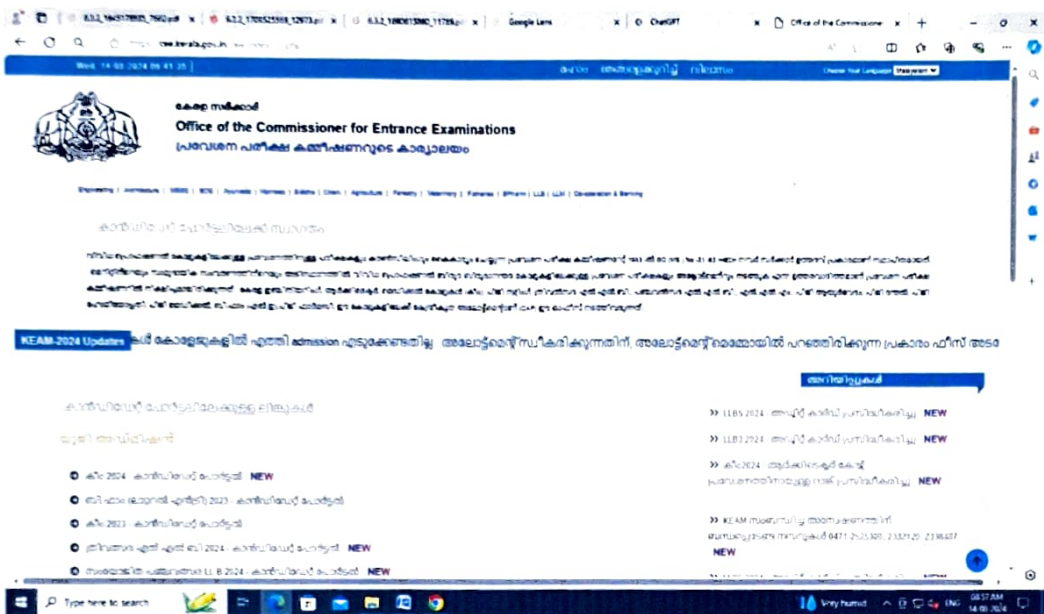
6.3.2_1665178935_7592.pdf | 6.2.2_1709525558_12973.pdf | 6.3.2_1690615960_11789.pdf | Google Lens | ChatGPT | Office of the Commissioner

cee.kerala.gov.in

Wed, 14-08-2024 09:41:35

Choose Your Language Malayalam

കേരള സർക്കാർ
Office of the Commissioner for Entrance Examinations
പ്രവേശന പരീക്ഷാ കമ്മീഷണറുടെ കാര്യാലയം

Engineering | Architecture | MBBS | BDS | Ayurveda | Homoeo | Siddha | Unani | Agriculture | Forestry | Veterinary | Fisheries | BPharm | LLB | LLM | Co-operation & Banking

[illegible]

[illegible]

KEAM-2024 Updates ൾ കോളേജുകളിൽ എത്തി admission എടുക്കേണ്ടതില്ല. അലോട്ട്മെന്റ് സ്വീകരിക്കുന്നതിന്, അലോട്ട്മെന്റ് മെമ്മോയിൽ പറഞ്ഞിരിക്കുന്ന പ്രകാരം ഫീസ് അടച്ച

അറിയിപ്പുകൾ

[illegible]

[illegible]

കീം 2024 - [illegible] NEW

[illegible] 2023 - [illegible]

കീം 2023 - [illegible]

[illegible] 2024 - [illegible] NEW

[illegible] LLB 2024 - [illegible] NEW

LLB5 2024 - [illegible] NEW

LLB3 2024 - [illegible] NEW

കീം 2024 - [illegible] NEW

KEAM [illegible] 0471-2525300, 2332120, 2338487 NEW

Type here to search

Very humid

ENG 08:57 AM 14-08-2024